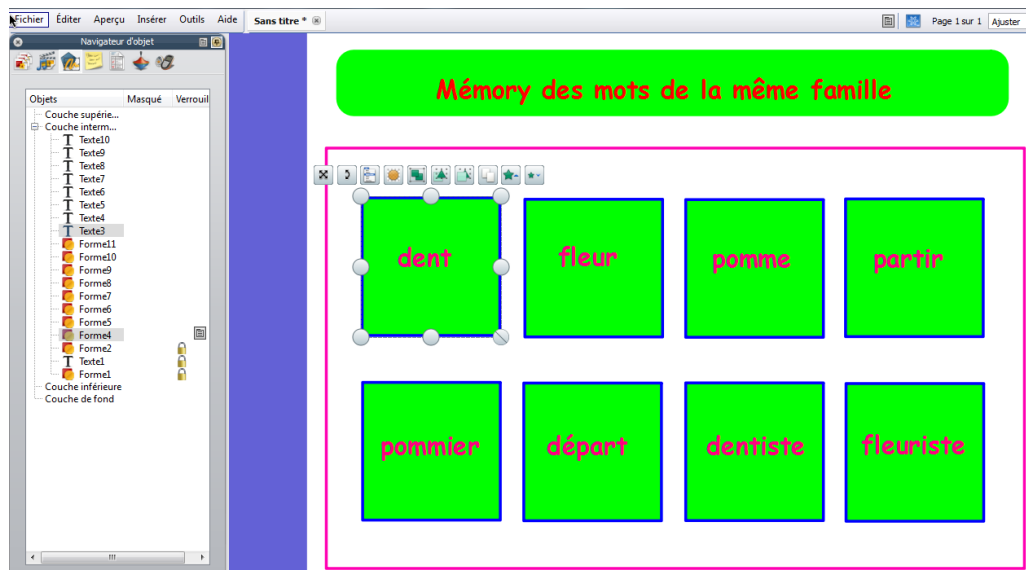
Fichier Éditer Aperçu Insérer Outils Aide

Sans titre *

Page 1 sur 1 Ajuster

Navigateur d'objet

| Objets | Masqué | Verrouil |
|---|---|---|

Couche supérie...
Couche interm...
Texte10
Texte9
Texte8
Texte7
Texte6
Texte5
Texte4
Texte3
Forme11
Forme10
Forme9
Forme8
Forme7
Forme6
Forme5
Forme4
Forme2
Texte1
Forme1
Couche inférieure
Couche de fond

Mémory des mots de la même famille

dent
fleur
pomme
partir
pommier
départ
dentiste
fleuriste